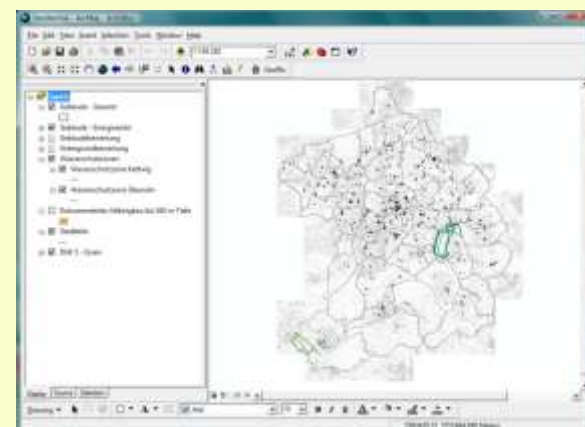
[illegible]

File Edit View Insert Selection Tools Window Help

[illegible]

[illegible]

Layers
Gebäude - Gesamt
Gebäude - Energiewerte
Gebäudebewertung
Erdwärmebewertung
Wasserschutzzonen
Wasserschutzzone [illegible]
Wasserschutzzone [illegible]
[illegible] bis 300 m Tiefe
Geologie
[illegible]

Display Source Selection

Drawing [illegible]

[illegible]